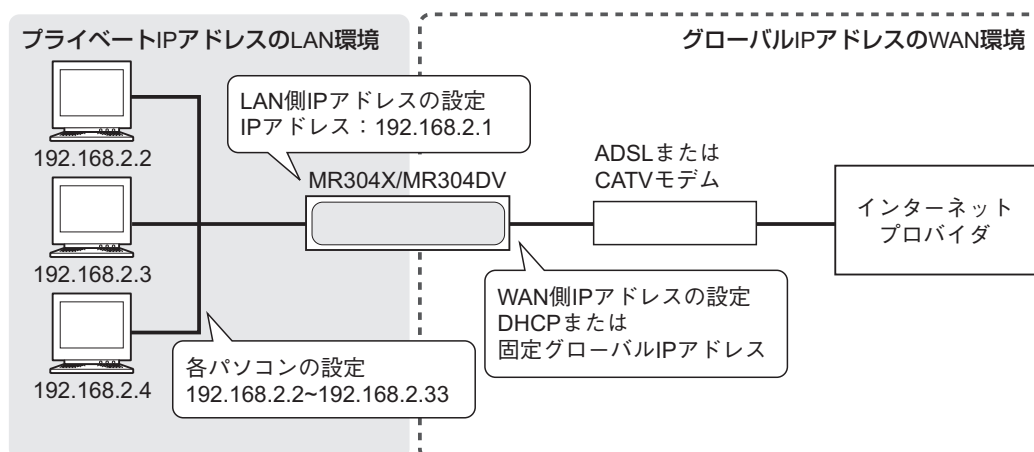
プライベートIPアドレスのLAN環境

グローバルIPアドレスのWAN環境

LAN側IPアドレスの設定
IPアドレス：192.168.2.1

192.168.2.2

MR304X/MR304DV

ADSLまたは
CATVモデム

インターネット
プロバイダ

192.168.2.3

WAN側IPアドレスの設定
DHCPまたは
固定グローバルIPアドレス

各パソコンの設定
192.168.2.2~192.168.2.33

192.168.2.4